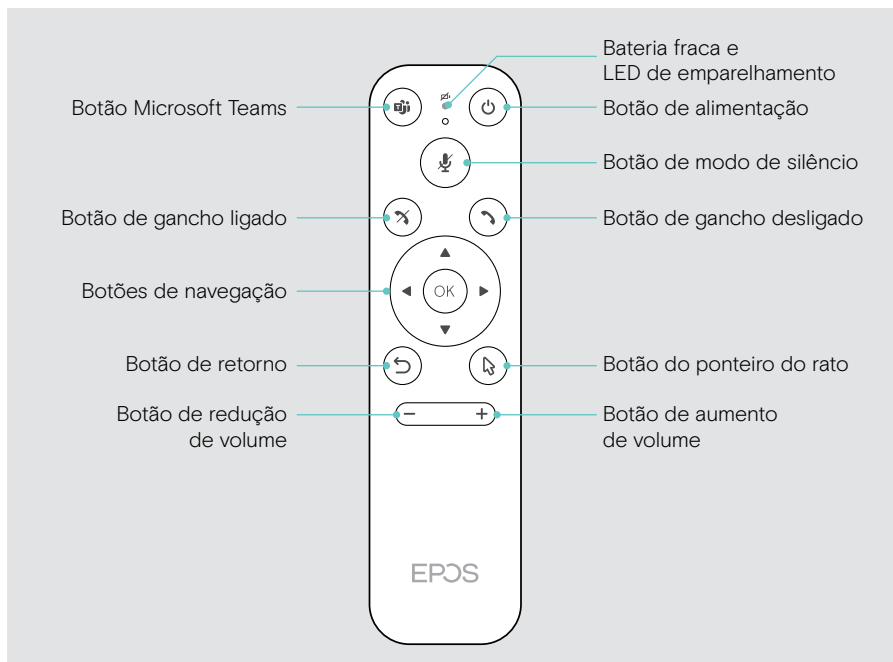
Bateria fraca e LED de emparelhamento

Botão Microsoft Teams

Botão de alimentação

Botão de modo de silêncio

Botão de gancho ligado

Botão de gancho desligado

Botões de navegação

OK

Botão de retorno

Botão do ponteiro do rato

Botão de redução de volume

−

+

Botão de aumento de volume

EPOS